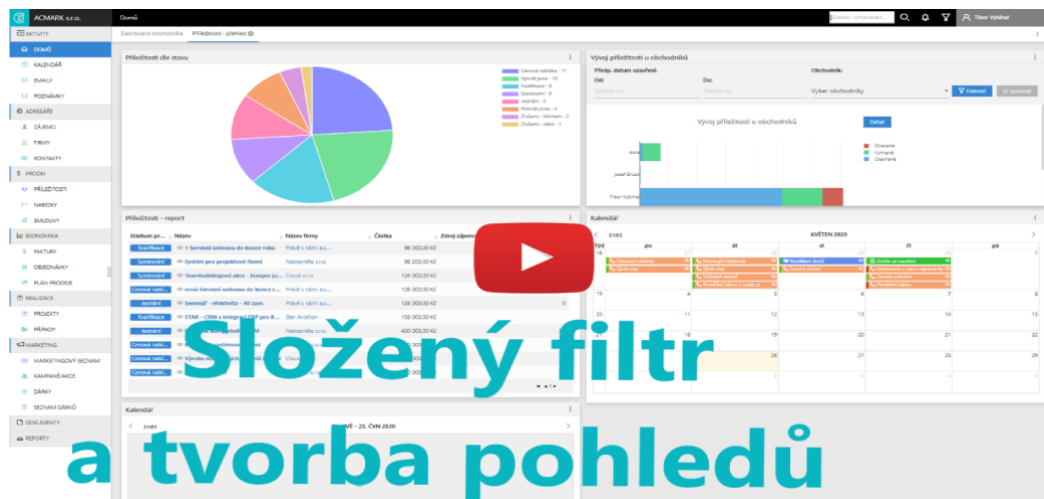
ACMARK s.r.o.
Domů
Tibor Vytáhal

AKTIVITY
DOMŮ
KALENDÁŘ
EMAILY
POZNÁMKY
ADRESÁŘE
ZÁJEMCI
FIRMY
KONTAKTY
PRODEJ
PŘÍLEŽITOSTI
NABÍDKY
SMLOUVY
EKONOMIKA
FAKTURY
OBJEDNÁVKY
PLÁN PRODEJE
REALIZACE
PROJEKTY
PŘÍPADY
MARKETING
MARKETINGOVÝ SEZNAM
KAMPANĚ/AKCE
DÁRKY
SEZNAM DÁRKŮ
DOKUMENTY
REPORTY

Dashboard obchodníka
Příležitosti - přehled

Příležitosti dle stavu

Vývoj příležitostí u obchodníků
Předp. datum uzavření
Od:
Do:
Obchodník:
Vyber obchodníka
Odeslat
Vymazat
Vývoj příležitostí u obchodníků
Detail
Ztracené
Vyhrané
Otevřené

Příležitosti - report
Stádium pr...
Název
Název firmy
Částka
Kvalifikace
Seznámení
Seznámení
Cenová nabí...
Jednání
Kvalifikace
Jednání
Cenová nabí...
Cenová nabí...
96 300,00 Kč
96 200,00 Kč
128 000,00 Kč
128 000,00 Kč
128 000,00 Kč
158 000,00 Kč
400 000,00 Kč
Star Aviation
Nakopněte s.r.o.

Kalendář
KVĚTEN 2020
po
út
st
čt
pá

Kalendář
ČERVEN 2020

Složený filtr
a tvorba pohledů